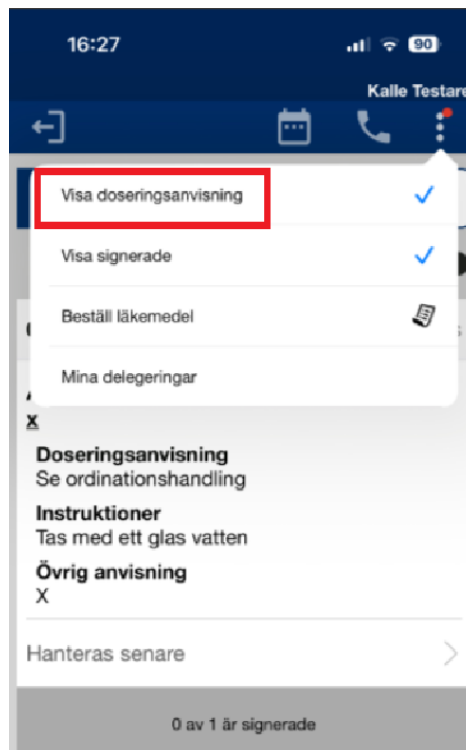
16:27

90

Kalle Testare

Visa doseringsanvisning

Visa signerade

Beställ läkemedel

Mina delegeringar

X

Doseringsanvisning
Se ordinationshandling

Instruktioner
Tas med ett glas vatten

Övrig anvisning
X

Hanteras senare

0 av 1 är signerade